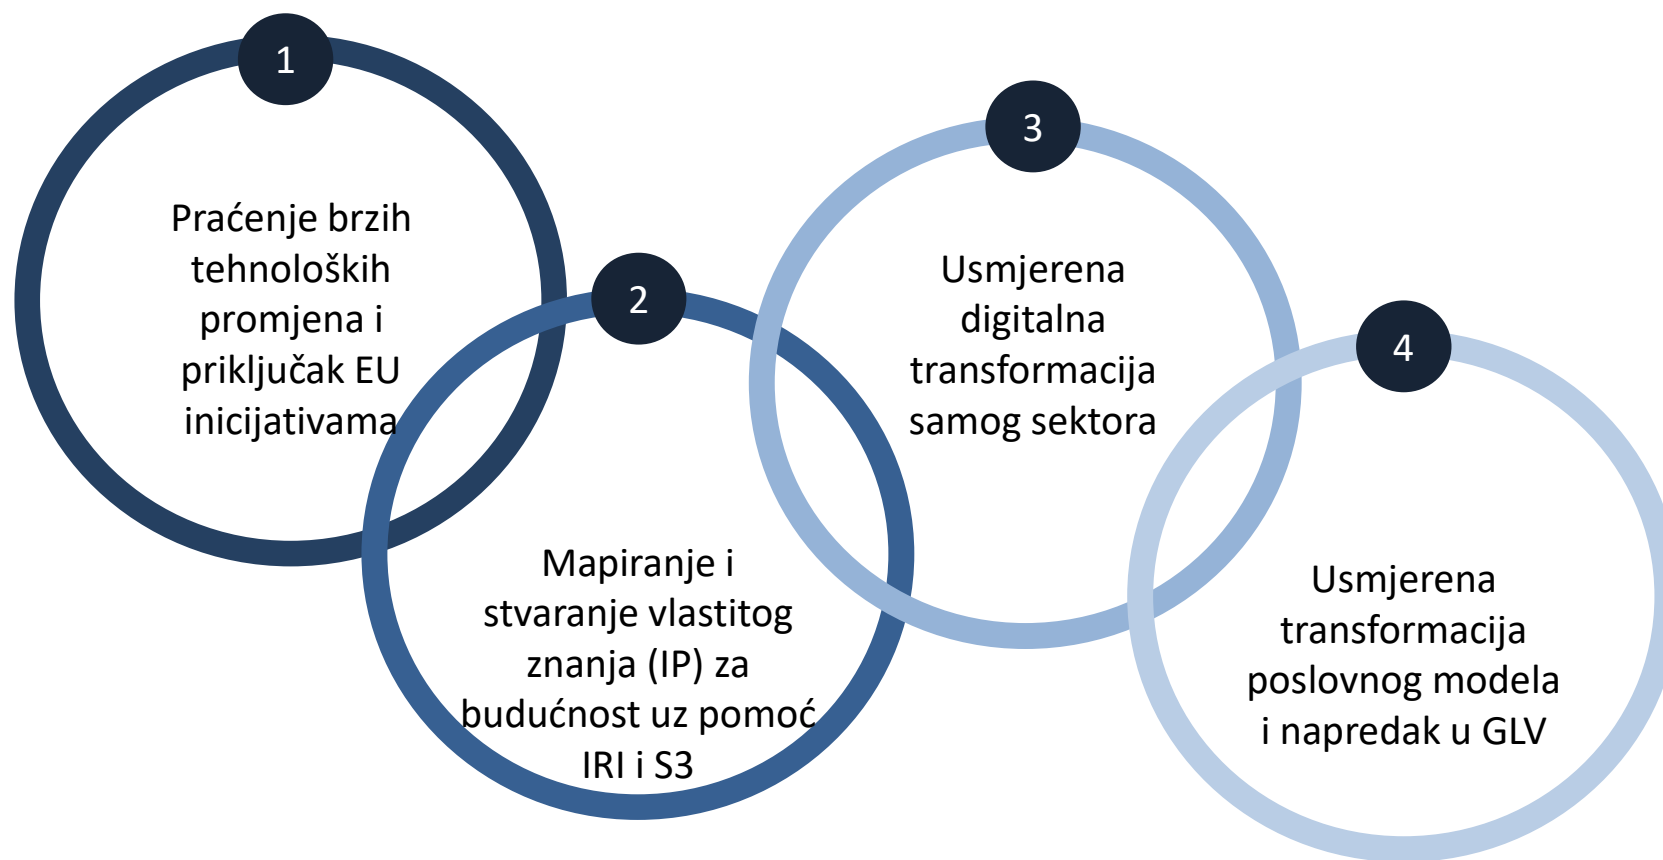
1

Praćenje brzih tehnoloških promjena i priključak EU inicijativama

2

Mapiranje i stvaranje vlastitog znanja (IP) za budućnost uz pomoć IRI i S3

3

Usmjerena digitalna transformacija samog sektora

4

Usmjerena transformacija poslovnog modela i napredak u GLV